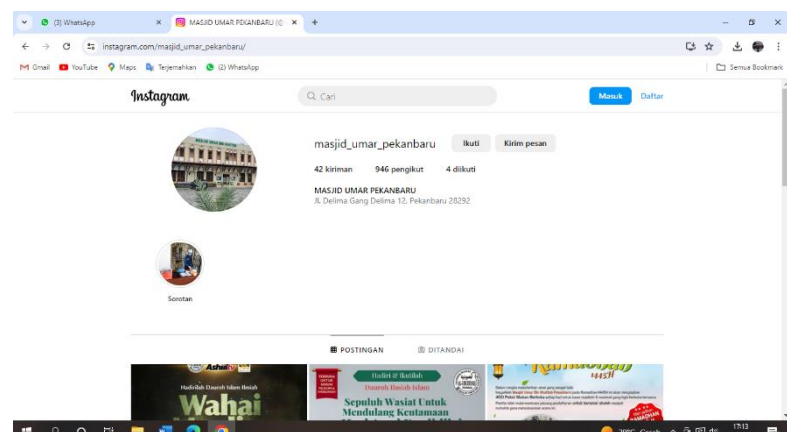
(3) WhatsApp
MASJID UMAR PEKANBARU (@
instagram.com/masjid_umar_pekanbaru/
Gmail YouTube Maps Terjemahkan (2) WhatsApp
Semua Bookmark

Instagram
Cari
Masuk
Daftar

masjid_umar_pekanbaru
Ikuti
Kirim pesan
42 kiriman 946 pengikut 4 diikuti
MASJID UMAR PEKANBARU
Jl. Delima Gang Delima 12, Pekanbaru 28292

Sorotan

POSTINGAN
DITANDAI

Hadirilah Daurah Islam Ilmiah
Wahai
Hadiri & Ikutilah
Daurah Ilmiah Islam
Sepuluh Wasiat Untuk Mendulang Kentamaan
Ramadhan
1445H

17:13